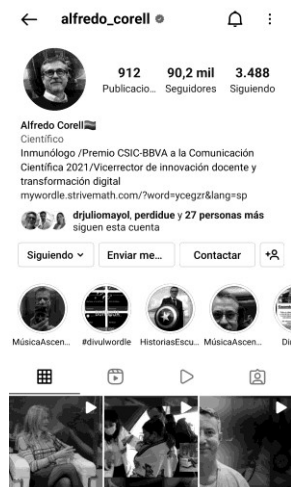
alfredo_corell

912 Publicacio...
90,2 mil Seguidores
3.488 Siguiendo

Alfredo Corell
Científico
Inmunólogo /Premio CSIC-BBVA a la Comunicación Científica 2021/Vicerrector de innovación docente y transformación digital
mywordle.strivemath.com/?word=ycegzr&lang=sp

drjuliomayol, perdidue y 27 personas más siguen esta cuenta

Siguiendo
Enviar me...
Contactar

MúsicaAscen...
#divulwordle
HistoriasEscu...
MúsicaAscen...
Di